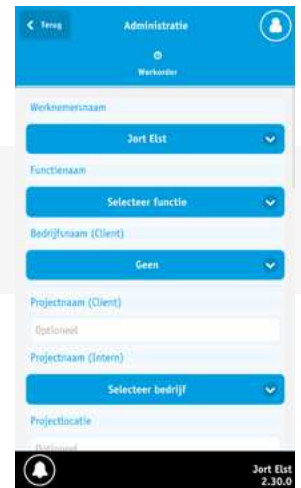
Terug

Administratie

Werkorder

Werknemersnaam

Jort Elst

Functienaam

Selecteer functie

Bedrijfsnaam (Client)

Geen

Projectnaam (Client)

Optioneel

Projectnaam (Intern)

Selecteer bedrijf

Projectlocatie

Optioneel

Jort Elst
2.30.0